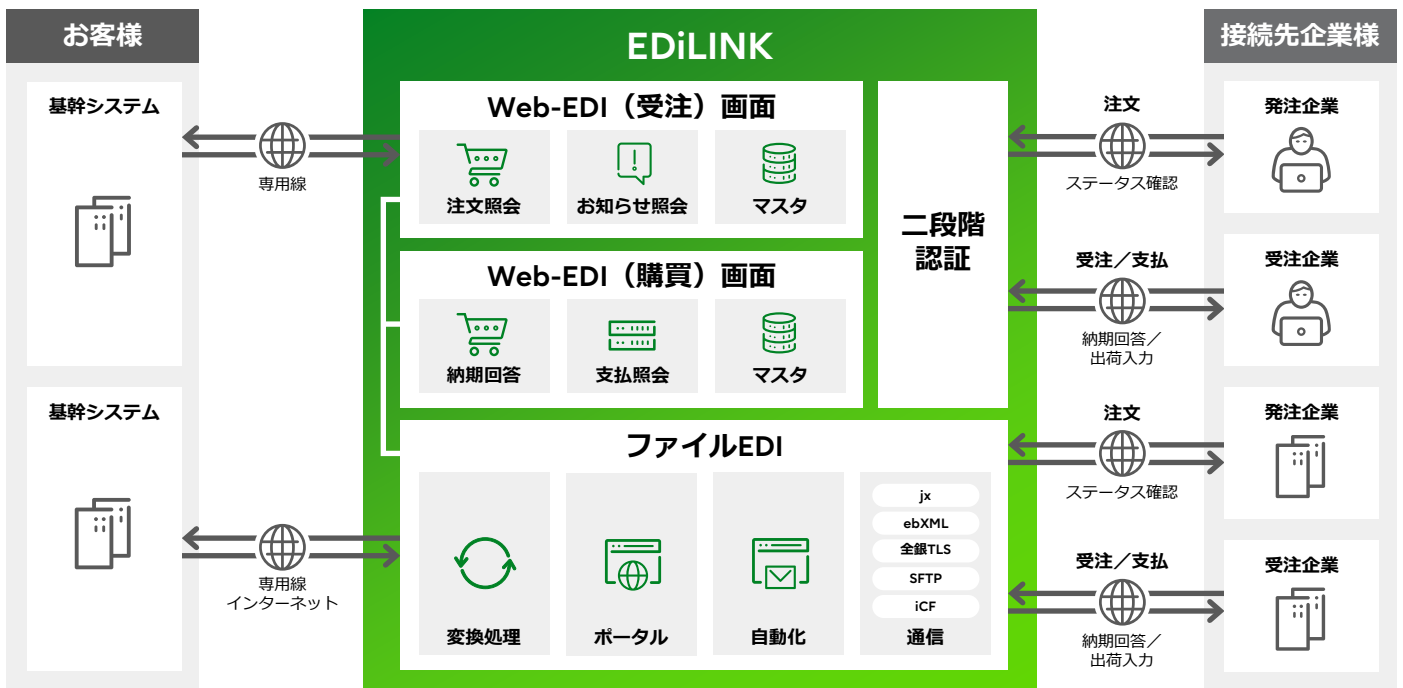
お客様

基幹システム

専用線

基幹システム

専用線
インターネット

EDiLINK

Web-EDI（受注）画面

注文照会

お知らせ照会

マスタ

Web-EDI（購買）画面

納期回答

支払照会

マスタ

ファイルEDI

変換処理

ポータル

自動化

jx

ebXML

全銀TLS

SFTP

iCF

通信

二段階
認証

接続先企業様

注文

ステータス確認

発注企業

受注／支払

納期回答／
出荷入力

受注企業

注文

ステータス確認

発注企業

受注／支払

納期回答／
出荷入力

受注企業